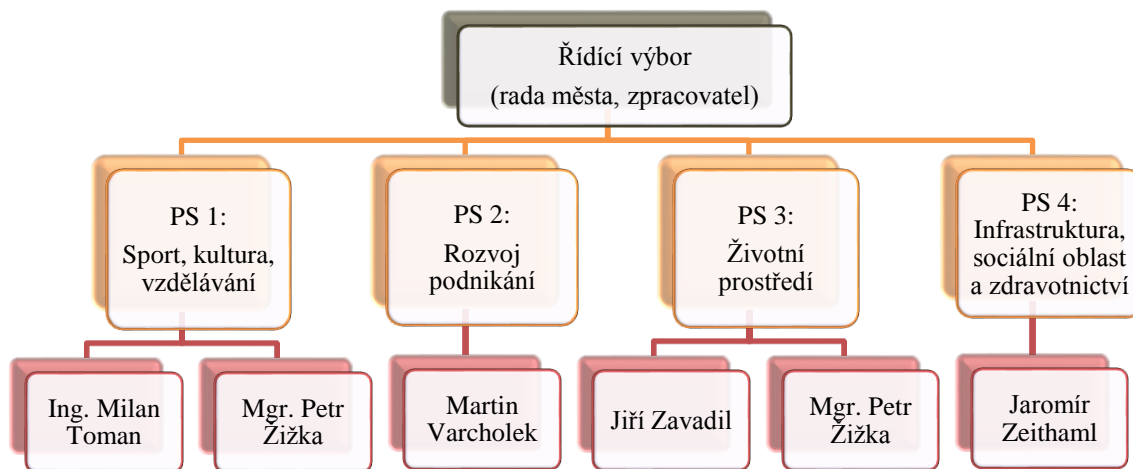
Řídící výbor
(rada města, zpracovatel)

PS 1:
Sport, kultura, vzdělávání

PS 2:
Rozvoj podnikání

PS 3:
Životní prostředí

PS 4:
Infrastruktura, sociální oblast a zdravotnictví

Ing. Milan Toman

Mgr. Petr Žižka

Martin Varcholek

Jiří Zavadil

Mgr. Petr Žižka

Jaromír Zeithaml